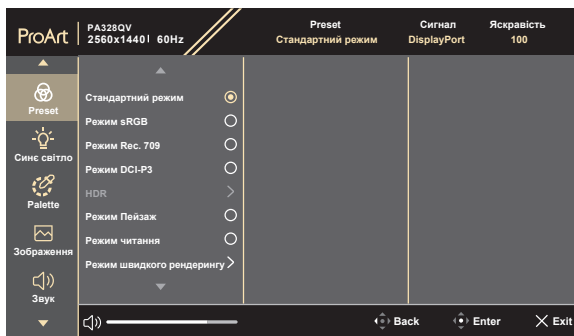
ProArt | PA328QV
2560x1440| 60Hz

Preset
Стандартний режим

Сигнал
DisplayPort

Яскравість
100

Preset
Синє світло
Palette
Зображення
Звук

Стандартний режим
Режим sRGB
Режим Rec. 709
Режим DCI-P3
HDR
Режим Пейзаж
Режим читання
Режим швидкого рендерингу

Back
Enter
Exit